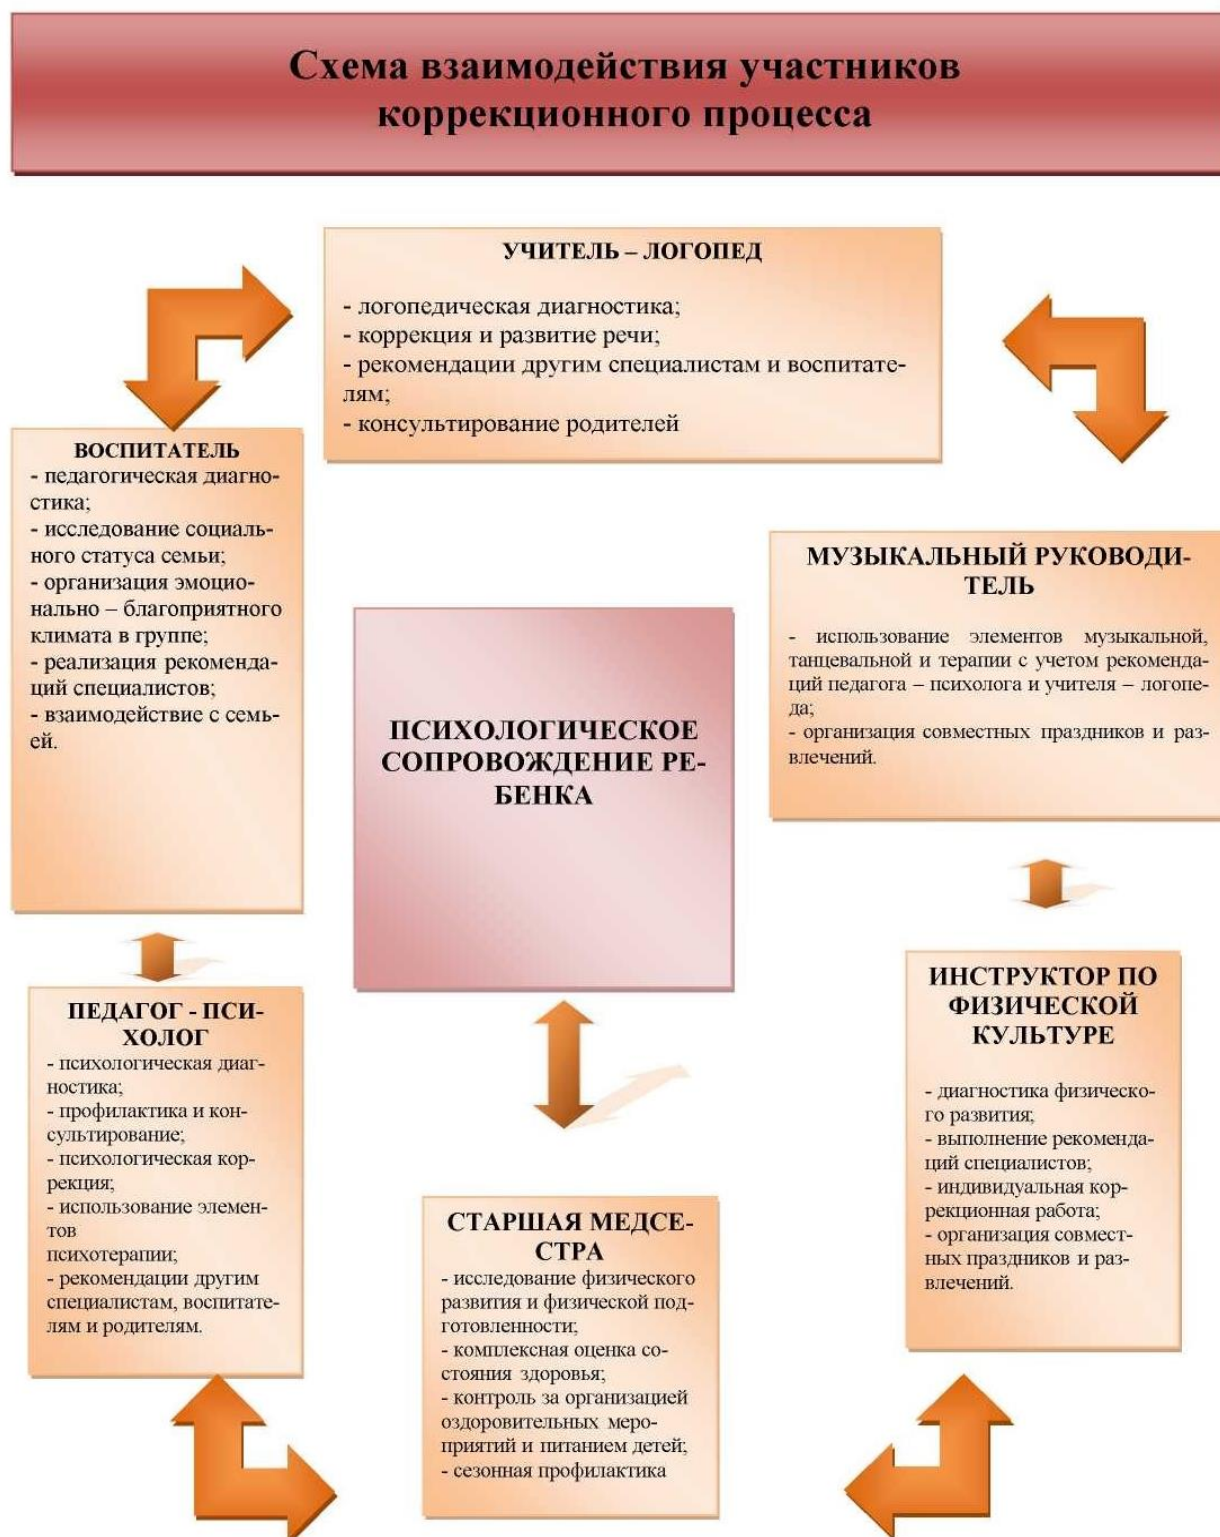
Схема взаимодействия участников коррекционного процесса

УЧИТЕЛЬ – ЛОГОПЕД

- логопедическая диагностика;
- коррекция и развитие речи;
- рекомендации другим специалистам и воспитателям;
- консультирование родителей

ВОСПИТАТЕЛЬ
- педагогическая диагностика;
- исследование социального статуса семьи;
- организация эмоционально – благоприятного климата в группе;
- реализация рекомендаций специалистов;
- взаимодействие с семьей.

МУЗЫКАЛЬНЫЙ РУКОВОДИТЕЛЬ

- использование элементов музыкальной, танцевальной и терапии с учетом рекомендаций педагога – психолога и учителя – логопеда;
- организация совместных праздников и развлечений.

ПСИХОЛОГИЧЕСКОЕ СОПРОВОЖДЕНИЕ РЕБЕНКА

ПЕДАГОГ - ПСИХОЛОГ
- психологическая диагностика;
- профилактика и консультирование;
- психологическая коррекция;
- использование элементов
психотерапии;
- рекомендации другим специалистам, воспитателям и родителям.

ИНСТРУКТОР ПО ФИЗИЧЕСКОЙ КУЛЬТУРЕ

- диагностика физического развития;
- выполнение рекомендаций специалистов;
- индивидуальная коррекционная работа;
- организация совместных праздников и развлечений.

СТАРШАЯ МЕДСЕСТРА
- исследование физического развития и физической подготовленности;
- комплексная оценка состояния здоровья;
- контроль за организацией оздоровительных мероприятий и питанием детей;
- сезонная профилактика